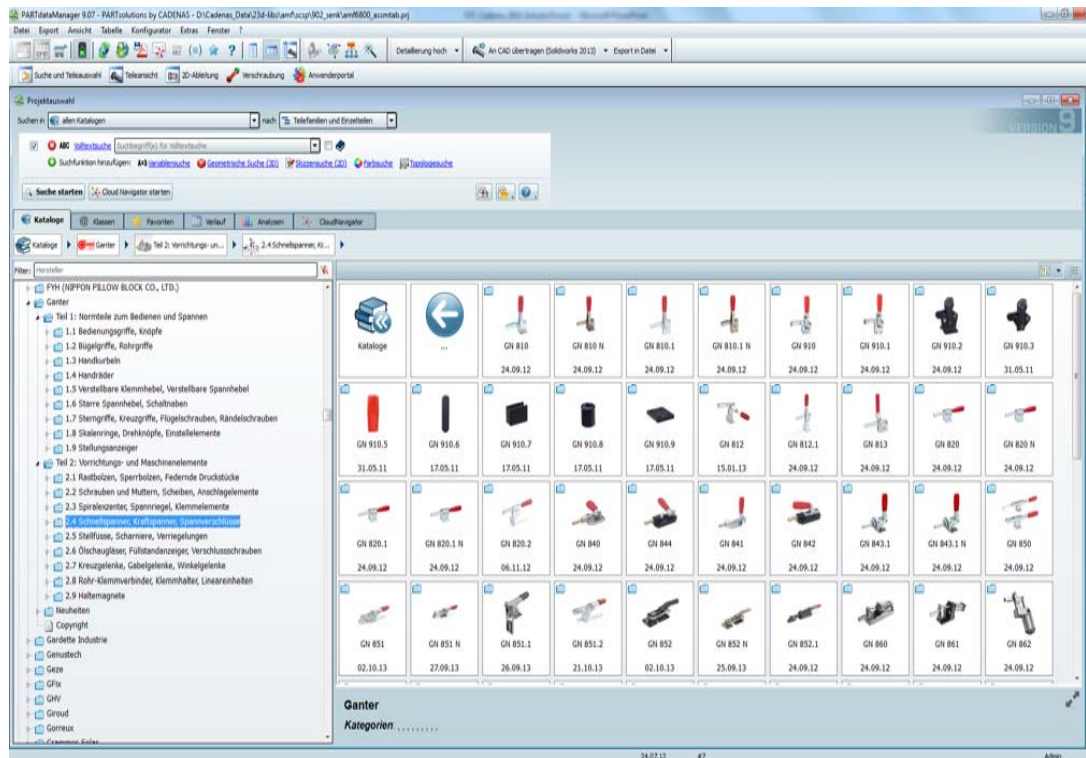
PARTdataManager 9.07 - PARTsolutions by CADENAS - D:\Cadenas_Data\23d-libs\amf\scsp\902_senk\amf6800_ascmtab.prj

Datei Export Ansicht Tabelle Konfigurator Extras Fenster ?

Detaillierung hoch An CAD übertragen (Solidworks 2013) Export in Datei

Suche und Teileauswahl Teileansicht 2D-Ableitung Verschraubung Anwenderportal

Projektauswahl

Suchen in alle Katalogen nach Teilefamilien und Einzelteilen

VERSION 9

Volltextsuche Suchbegriff(e) für Volltextsuche

Suchfunktion hinzufügen: Variablensuche Geometrische Suche (3D) Skizzensuche (2D) Farbsuche Topologiesuche

Suche starten Cloud Navigator starten

Kataloge Klassen Favoriten Verlauf Analysen CloudNavigator

Kataloge Ganter Teil 2: Vorrichtungs- un... 2.4 Schnellspanner, Kr...

Filter: Hersteller

FYH (NIPPON PILLOW BLOCK CO., LTD.)
Ganter
Teil 1: Normteile zum Bedienen und Spannen
1.1 Bedienungsgriffe, Knöpfe
1.2 Bügelgriffe, Rohrgriffe
1.3 Handkurbeln
1.4 Handräder
1.5 Verstellbare Klemmhebel, Verstellbare Spannhebel
1.6 Starre Spannhebel, Schalthebel
1.7 Sterngriffe, Kreuzgriffe, Flügelschrauben, Rändelschrauben
1.8 Skalenringe, Drehknöpfe, Einstellelemente
1.9 Stellungsanzeiger
Teil 2: Vorrichtungs- und Maschinenelemente
2.1 Rastbolzen, Sperrbolzen, Federnde Druckstücke
2.2 Schrauben und Muttern, Scheiben, Anschlagelemente
2.3 Spiralexzenter, Spannriegel, Klemmelemente
2.4 Schnellspanner, Kraftspanner, Spannverschlüsse
2.5 Stellfüsse, Scharniere, Verriegelungen
2.6 Ölschaugläser, Füllstandanzeiger, Verschlussschrauben
2.7 Kreuzgelenke, Gabelgelenke, Winkelgelenke
2.8 Rohr-Klemmverbinder, Klemmhalter, Lineareinheiten
2.9 Haltemagnete
Neuheiten
Copyright
Gardette Industrie
Genustech
Geze
GFix
GHV
Giroud
Gorreux

| Kataloge | ... | GN 810 24.09.12 | GN 810 N 24.09.12 | GN 810.1 24.09.12 | GN 810.1 N 24.09.12 | GN 910 24.09.12 | GN 910.1 24.09.12 | GN 910.2 24.09.12 | GN 910.3 31.05.11 |
|---|---|---|---|---|---|---|---|---|---|
| GN 910.5 31.05.11 | GN 910.6 17.05.11 | GN 910.7 17.05.11 | GN 910.8 17.05.11 | GN 910.9 17.05.11 | GN 812 15.01.13 | GN 812.1 24.09.12 | GN 813 24.09.12 | GN 820 24.09.12 | GN 820 N 24.09.12 |
| GN 820.1 24.09.12 | GN 820.1 N 24.09.12 | GN 820.2 06.11.12 | GN 840 24.09.12 | GN 844 24.09.12 | GN 841 24.09.12 | GN 842 24.09.12 | GN 843.1 24.09.12 | GN 843.1 N 24.09.12 | GN 850 24.09.12 |
| GN 851 02.10.13 | GN 851 N 27.09.13 | GN 851.1 26.09.13 | GN 851.2 21.10.13 | GN 852 02.10.13 | GN 852 N 25.09.13 | GN 852.1 24.09.12 | GN 860 24.09.12 | GN 861 24.09.12 | GN 862 24.09.12 |

Ganter
Kategorien: .........

24.07.12 47 Admin